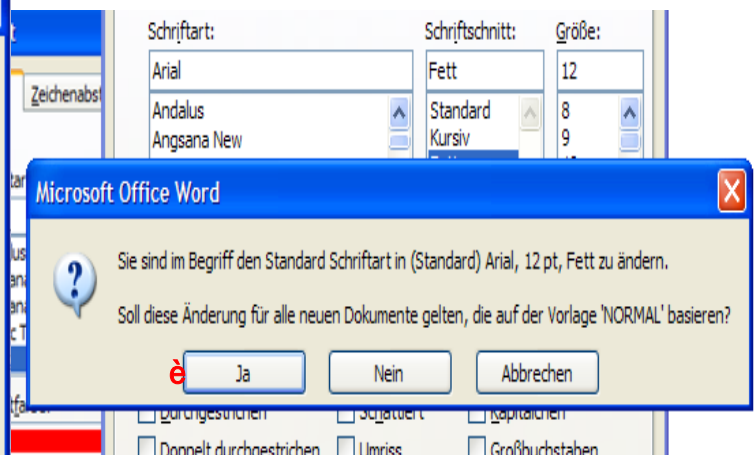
Schriftart:
Arial
Andalus
Angsana New

Schriftschnitt:
Fett
Standard
Kursiv

Größe:
12
8
9

Zeichenabst

Microsoft Office Word

Sie sind im Begriff den Standard Schriftart in (Standard) Arial, 12 pt, Fett zu ändern.

Soll diese Änderung für alle neuen Dokumente gelten, die auf der Vorlage 'NORMAL' basieren?

è Ja Nein Abbrechen

Durchgestrichen Schattiert Kapitälchen
Doppelt durchgestrichen Umriss Großbuchstaben